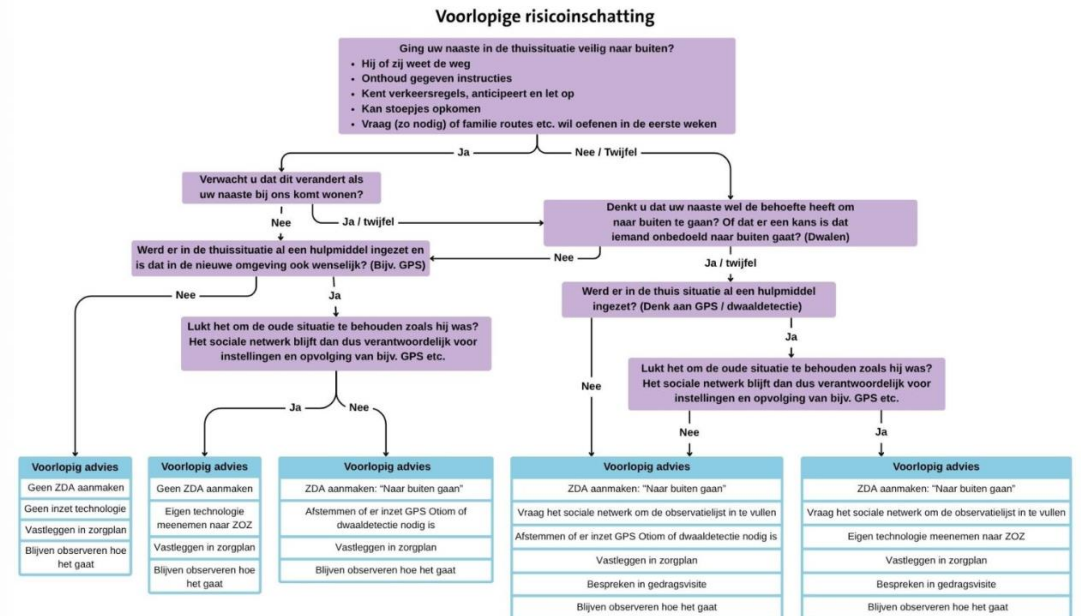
Voorlopige risicoinschatting

Ging uw naaste in de thuissituatie veilig naar buiten?
- Hij of zij weet de weg
- Onthoud gegeven instructies
- Kent verkeersregels, anticipeert en let op
- Kan stoepjes opkomen
- Vraag (zo nodig) of familie routes etc. wil oefenen in de eerste weken

Ja

Nee / Twijfel

Verwacht u dat dit verandert als uw naaste bij ons komt wonen?

Nee

Ja / twijfel

Denkt u dat uw naaste wel de behoefte heeft om naar buiten te gaan? Of dat er een kans is dat iemand onbedoeld naar buiten gaat? (Dwalen)

Nee

Werd er in de thuissituatie al een hulpmiddel ingezet en is dat in de nieuwe omgeving ook wenselijk? (Bijv. GPS)

Ja / twijfel

Nee

Ja

Werd er in de thuis situatie al een hulpmiddel ingezet? (Denk aan GPS / dwaaldetectie)

Lukt het om de oude situatie te behouden zoals hij was? Het sociale netwerk blijft dan dus verantwoordelijk voor instellingen en opvolging van bijv. GPS etc.

Ja

Nee

Lukt het om de oude situatie te behouden zoals hij was? Het sociale netwerk blijft dan dus verantwoordelijk voor instellingen en opvolging van bijv. GPS etc.

Ja

Nee

Nee

Ja

Voorlopig advies
Geen ZDA aanmaken
Geen inzet technologie
Vastleggen in zorgplan
Blijven observeren hoe het gaat

Voorlopig advies
Geen ZDA aanmaken
Eigen technologie meenemen naar ZOZ
Vastleggen in zorgplan
Blijven observeren hoe het gaat

Voorlopig advies
ZDA aanmaken: "Naar buiten gaan"
Afstemmen of er inzet GPS Otiom of dwaaldetectie nodig is
Vastleggen in zorgplan
Blijven observeren hoe het gaat

Voorlopig advies
ZDA aanmaken: "Naar buiten gaan"
Vraag het sociale netwerk om de observatielijst in te vullen
Afstemmen of er inzet GPS Otiom of dwaaldetectie nodig is
Vastleggen in zorgplan
Bespreken in gedragsvisite
Blijven observeren hoe het gaat

Voorlopig advies
ZDA aanmaken: "Naar buiten gaan"
Vraag het sociale netwerk om de observatielijst in te vullen
Eigen technologie meenemen naar ZOZ
Vastleggen in zorgplan
Bespreken in gedragsvisite
Blijven observeren hoe het gaat